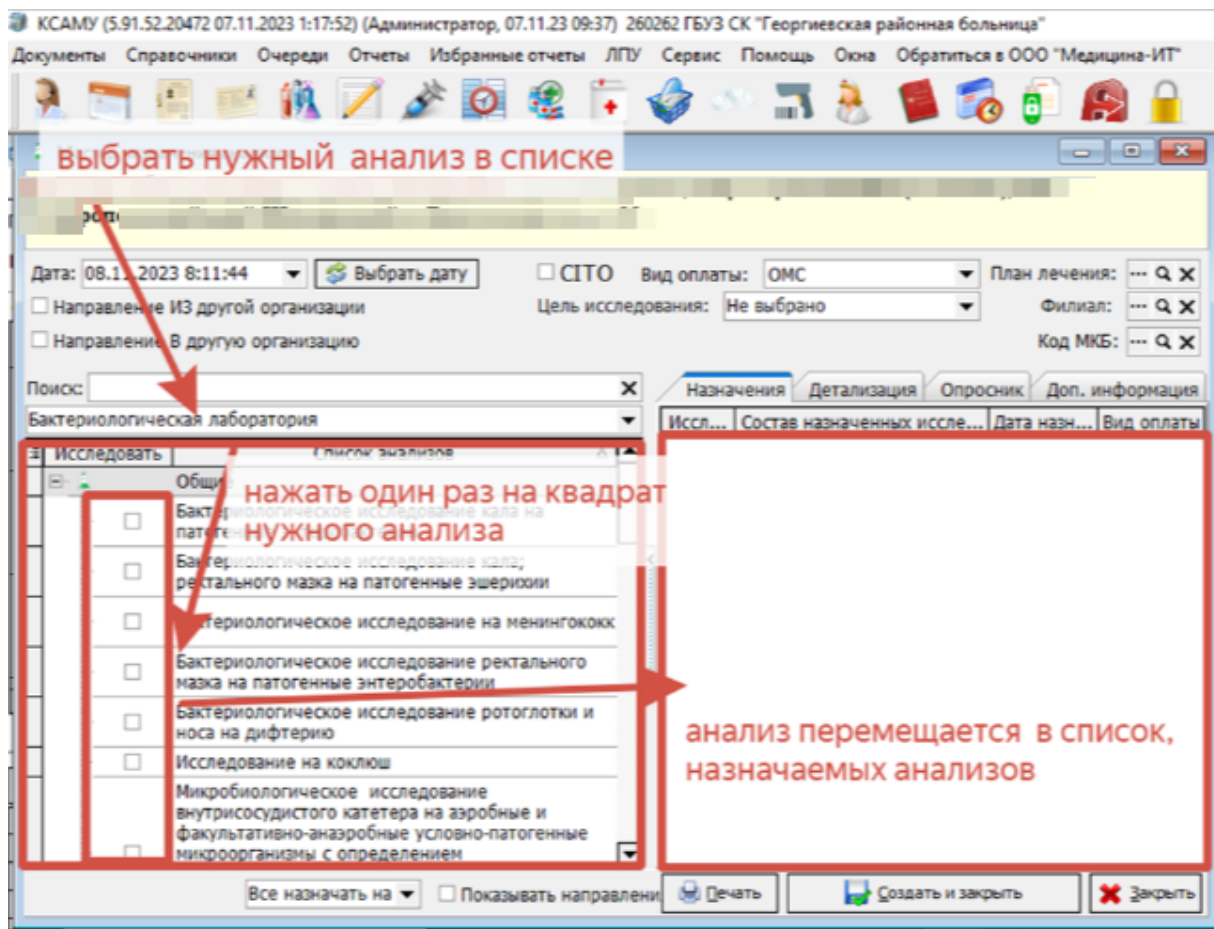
КСАМУ (5.91.52.20472 07.11.2023 1:17:52) (Администратор, 07.11.23 09:37) 260262 ГБУЗ СК "Георгиевская районная больница"

Документы Справочники Очереди Отчеты Избранные отчеты ЛПУ Сервис Помощь Окна Обратиться в ООО "Медицина-ИТ"

выбрать нужный анализ в списке

Дата: 08.11.2023 8:11:44 Выбрать дату CITO Вид оплаты: ОМС План лечения:

Направление ИЗ другой организации Цель исследования: Не выбрано Филиал:

Направление В другую организацию Код МКБ:

Поиск:

Бактериологическая лаборатория

Назначения Детализация Опросник Доп. информация

Иссл... Состав назначенных иссле... Дата назн... Вид оплаты

Исследовать Список анализов

Обще

нажать один раз на квадрат нужного анализа

Бактериологическое исследование кала на патоге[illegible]

Бактериологическое исследование кала; ректального мазка на патогенные эшерихии

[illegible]териологическое исследование на менингококк

Бактериологическое исследование ректального мазка на патогенные энтеробактерии

Бактериологическое исследование ротоглотки и носа на дифтерию

Исследование на коклюш

Микробиологическое исследование внутрисосудистого катетера на аэробные и факультативно-анаэробные условно-патогенные микроорганизмы с определением

анализ перемещается в список, назначаемых анализов

Все назначать на Показывать направлени Печать Создать и закрыть Закрыть